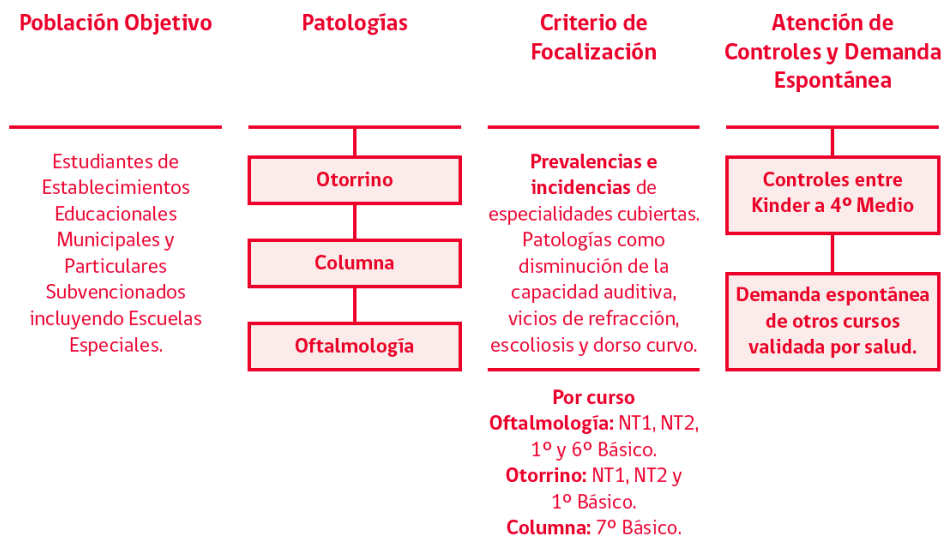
Población Objetivo

Estudiantes de Establecimientos Educacionales Municipales y Particulares Subvencionados incluyendo Escuelas Especiales.

Patologías

Otorrino

Columna

Oftalmología

Criterio de Focalización

Prevalencias e incidencias de especialidades cubiertas. Patologías como disminución de la capacidad auditiva, vicios de refracción, escoliosis y dorso curvo.

Por curso
Oftalmología: NT1, NT2, 1º y 6º Básico.
Otorrino: NT1, NT2 y 1º Básico.
Columna: 7º Básico.

Atención de Controles y Demanda Espontánea

Controles entre Kinder a 4º Medio

Demanda espontánea de otros cursos validada por salud.